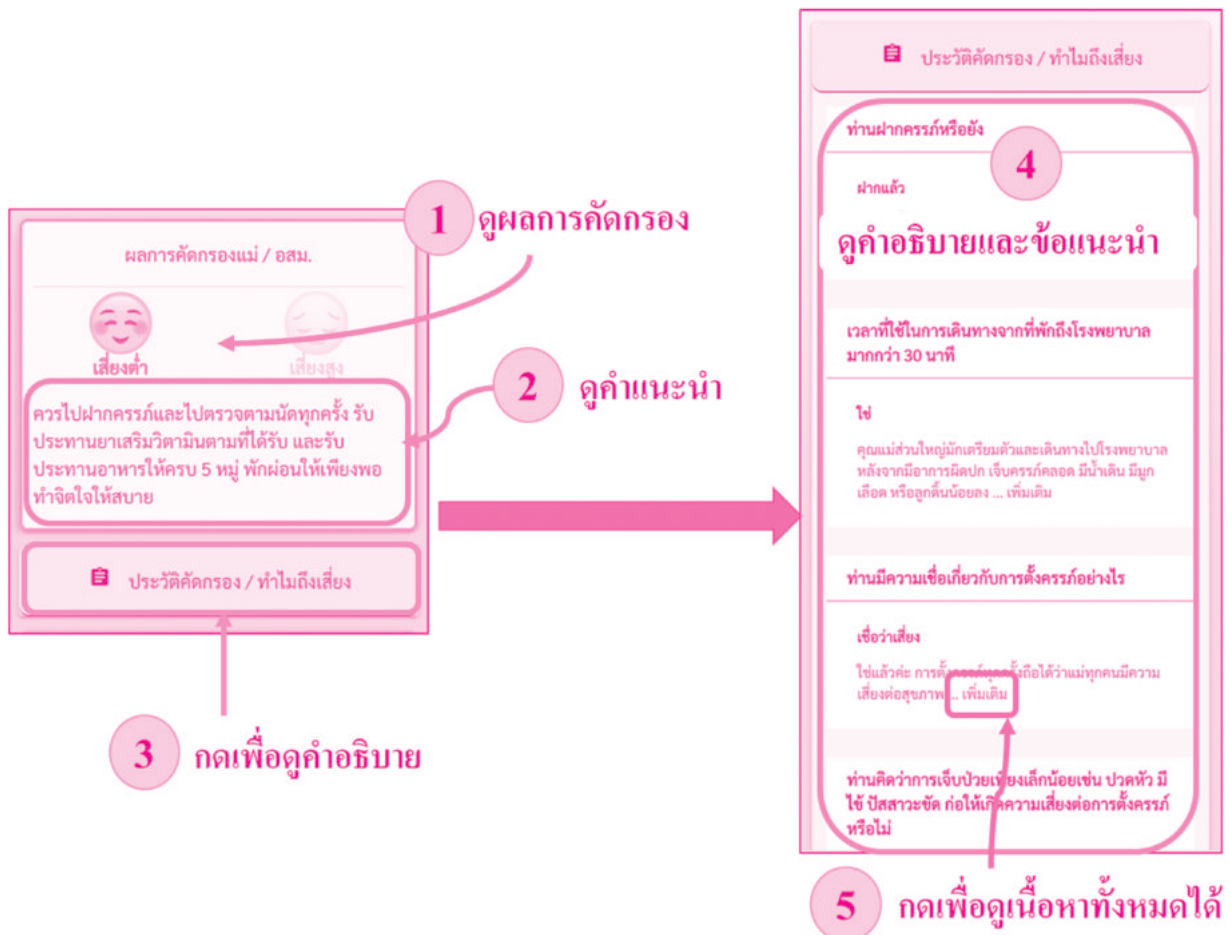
ผลการคัดกรองแม่ / อสม.

1 ดูผลการคัดกรอง

เสี่ยงต่ำ

เสี่ยงสูง

2 ดูคำแนะนำ

ควรไปฝากครรภ์และไปตรวจตามนัดทุกครั้ง รับประทานยาเสริมวิตามินตามที่ได้รับ และรับประทานอาหารให้ครบ 5 หมู่ พักผ่อนให้เพียงพอ ทำจิตใจให้สบาย

ประวัติคัดกรอง / ทำไมถึงเสี่ยง

3 กดเพื่อดูคำอธิบาย

ประวัติคัดกรอง / ทำไมถึงเสี่ยง

ท่านฝากครรภ์หรือยัง

4

ฝากแล้ว

ดูคำอธิบายและข้อแนะนำ

เวลาที่ใช้ในการเดินทางจากที่พักถึงโรงพยาบาล มากกว่า 30 นาที

ใช่

คุณแม่ส่วนใหญ่มักเตรียมตัวและเดินทางไปโรงพยาบาล หลังจากมีอาการผิดปกติ เจ็บครรภ์คลอด มีน้ำเดิน มีมูกเลือด หรือลูกดิ้นน้อยลง ... เพิ่มเติม

ท่านมีความเชื่อเกี่ยวกับการตั้งครรภ์อย่างไร

เชื่อว่าเสี่ยง

ใช่แล้วค่ะ การตั้ง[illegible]ถือได้ว่าแม่ทุกคนมีความเสี่ยงต่อสุขภาพ... เพิ่มเติม

ท่านคิดว่าการเจ็บป่วยเพียงเล็กน้อยเช่น ปวดหัว มีไข้ ปัสสาวะขัด ก่อให้เกิดความเสี่ยงต่อการตั้งครรภ์หรือไม่

5 กดเพื่อดูเนื้อหาทั้งหมดได้